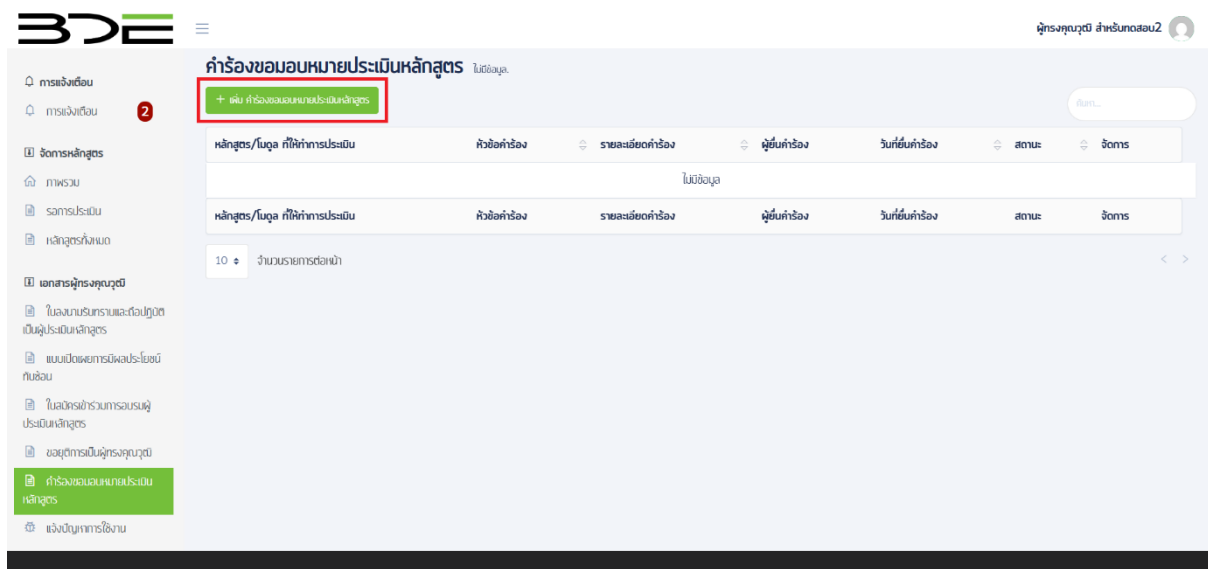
BDE

ผู้ทรงคุณวุฒิ สำหรับทดสอบ2

การแจ้งเตือน
การแจ้งเตือน 2

จัดการหลักสูตร
ภาพรวม
รอการประเมิน
หลักสูตรทั้งหมด

เอกสารผู้ทรงคุณวุฒิ
ใบลงนามรับทราบและถือปฏิบัติเป็นผู้ประเมินหลักสูตร
แบบเปิดเผยการมีผลประโยชน์ทับซ้อน
ใบสมัครเข้าร่วมการอบรมผู้ประเมินหลักสูตร
ขอยุติการเป็นผู้ทรงคุณวุฒิ
คำร้องขอมอบหมายประเมินหลักสูตร
แจ้งปัญหาการใช้งาน

คำร้องขอมอบหมายประเมินหลักสูตร ไม่มีข้อมูล.

+ เพิ่ม คำร้องขอมอบหมายประเมินหลักสูตร

ค้นหา...

| หลักสูตร/โมดูล ที่ให้ทำการประเมิน | หัวข้อคำร้อง | รายละเอียดคำร้อง | ผู้ยื่นคำร้อง | วันที่ยื่นคำร้อง | สถานะ | จัดการ |
|---|---|---|---|---|---|---|
| ไม่มีข้อมูล | | | | | | |
| หลักสูตร/โมดูล ที่ให้ทำการประเมิน | หัวข้อคำร้อง | รายละเอียดคำร้อง | ผู้ยื่นคำร้อง | วันที่ยื่นคำร้อง | สถานะ | จัดการ |

10 จำนวนรายการต่อหน้า

< >